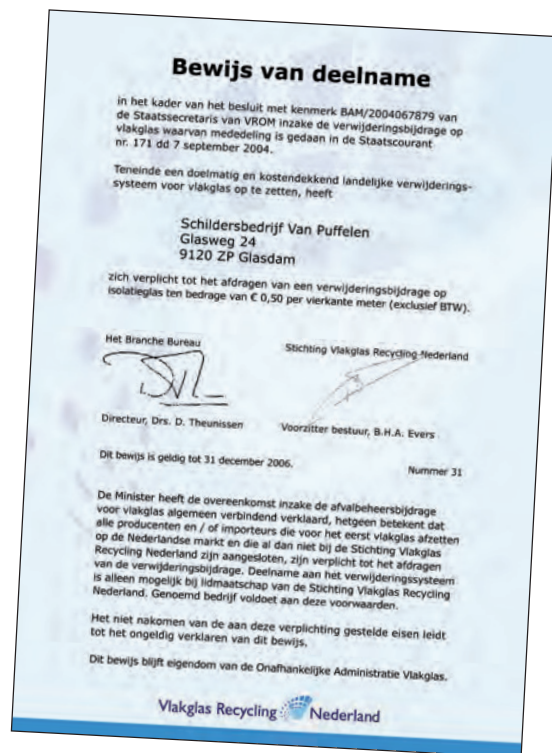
Bewijs van deelname

in het kader van het besluit met kenmerk BAM/2004067879 van de Staatssecretaris van VROM inzake de verwijderingsbijdrage op vlakglas waarvan mededeling is gedaan in de Staatscourant nr. 171 dd 7 september 2004.

Teneinde een doelmatig en kostendekkend landelijke verwijderingssysteem voor vlakglas op te zetten, heeft

Schildersbedrijf Van Puffelen
Glasweg 24
9120 ZP Glasdam

zich verplicht tot het afdragen van een verwijderingsbijdrage op isolatieglas ten bedrage van € 0,50 per vierkante meter (exclusief BTW).

Het Branche Bureau

Stichting Vlakglas Recycling Nederland

Directeur, Drs. D. Theunissen

Voorzitter bestuur, B.H.A. Evers

Dit bewijs is geldig tot 31 december 2006.

Nummer 31

De Minister heeft de overeenkomst inzake de afvalbeheersbijdrage voor vlakglas algemeen verbindend verklaard, hetgeen betekent dat alle producenten en / of importeurs die voor het eerst vlakglas afzetten op de Nederlandse markt en die al dan niet bij de Stichting Vlakglas Recycling Nederland zijn aangesloten, zijn verplicht tot het afdragen van de verwijderingsbijdrage. Deelname aan het verwijderingssysteem is alleen mogelijk bij lidmaatschap van de Stichting Vlakglas Recycling Nederland. Genoemd bedrijf voldoet aan deze voorwaarden.

Het niet nakomen van de aan deze verplichting gestelde eisen leidt tot het ongeldig verklaren van dit bewijs.

Dit bewijs blijft eigendom van de Onafhankelijke Administratie Vlakglas.

Vlakglas Recycling Nederland